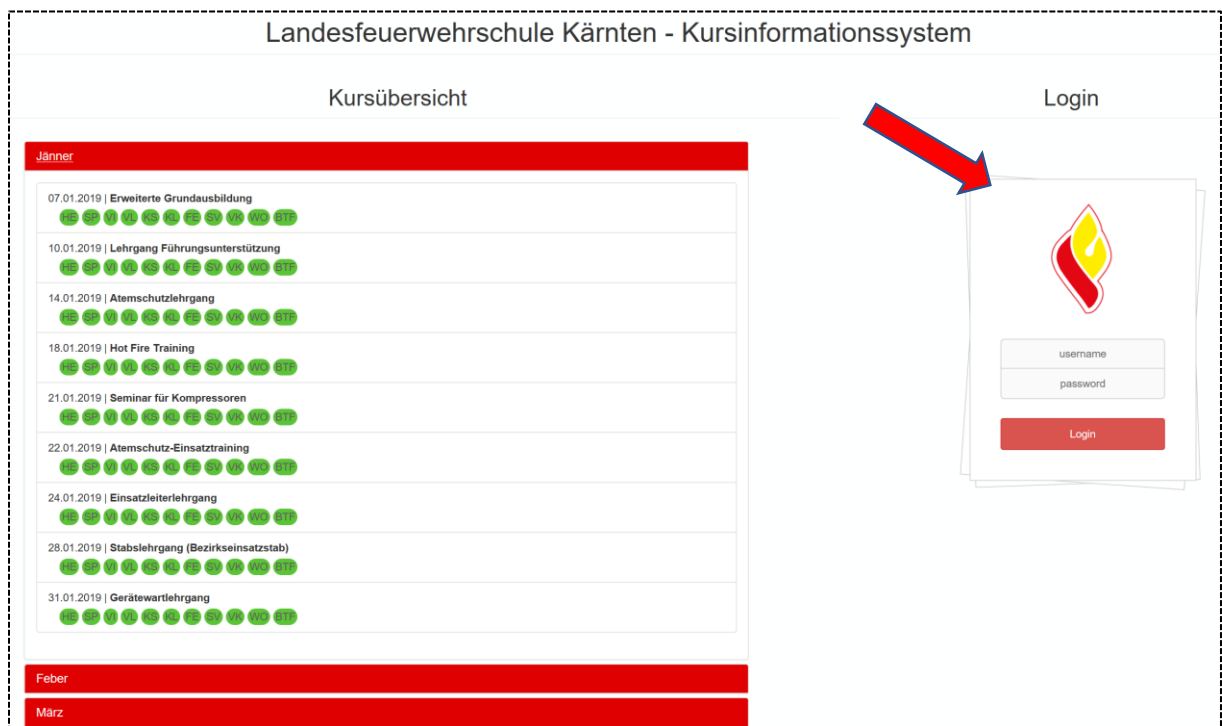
Landesfeuerwehrschule Kärnten - Kursinformationssystem

Kursübersicht

Login

Jänner

07.01.2019 | **Erweiterte Grundausbildung**
HE SP VI VL KS KL FE SV VK WO BTF

10.01.2019 | **Lehrgang Führungsunterstützung**
HE SP VI VL KS KL FE SV VK WO BTF

14.01.2019 | **Atemschutzlehrgang**
HE SP VI VL KS KL FE SV VK WO BTF

18.01.2019 | **Hot Fire Training**
HE SP VI VL KS KL FE SV VK WO BTF

21.01.2019 | **Seminar für Kompressoren**
HE SP VI VL KS KL FE SV VK WO BTF

22.01.2019 | **Atemschutz-Einsatztraining**
HE SP VI VL KS KL FE SV VK WO BTF

24.01.2019 | **Einsatzleiterlehrgang**
HE SP VI VL KS KL FE SV VK WO BTF

28.01.2019 | **Stabslehrgang (Bezirkseinsatzstab)**
HE SP VI VL KS KL FE SV VK WO BTF

31.01.2019 | **Gerätewartlehrgang**
HE SP VI VL KS KL FE SV VK WO BTF

Feber

März

username

password

Login